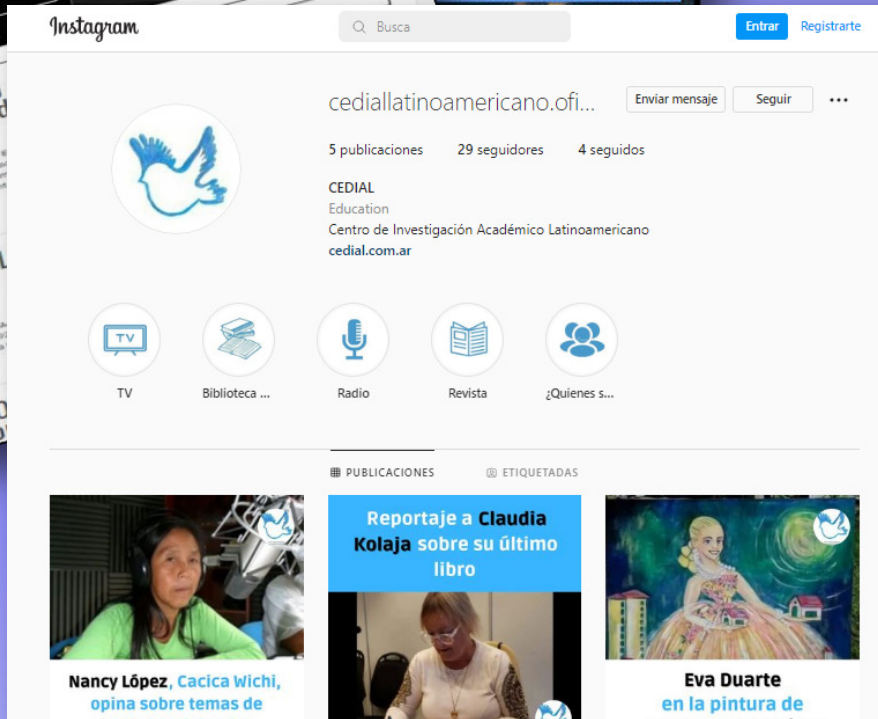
Instagram

Busca

Entrar Registrarte

ceciallatinoamericano.ofi...

Enviar mensaje Seguir

5 publicaciones 29 seguidores 4 seguidos

CEDIAL
Education
Centro de Investigación Académico Latinoamericano
cedial.com.ar

TV

TV

Biblioteca ...

Radio

Revista

¿Quienes s...

PUBLICACIONES ETIQUETADAS

Nancy Lôpez, Cacica Wichi, opina sobre temas de

Reportaje a Claudia Kolaja sobre su último libro

Eva Duarte en la pintura de